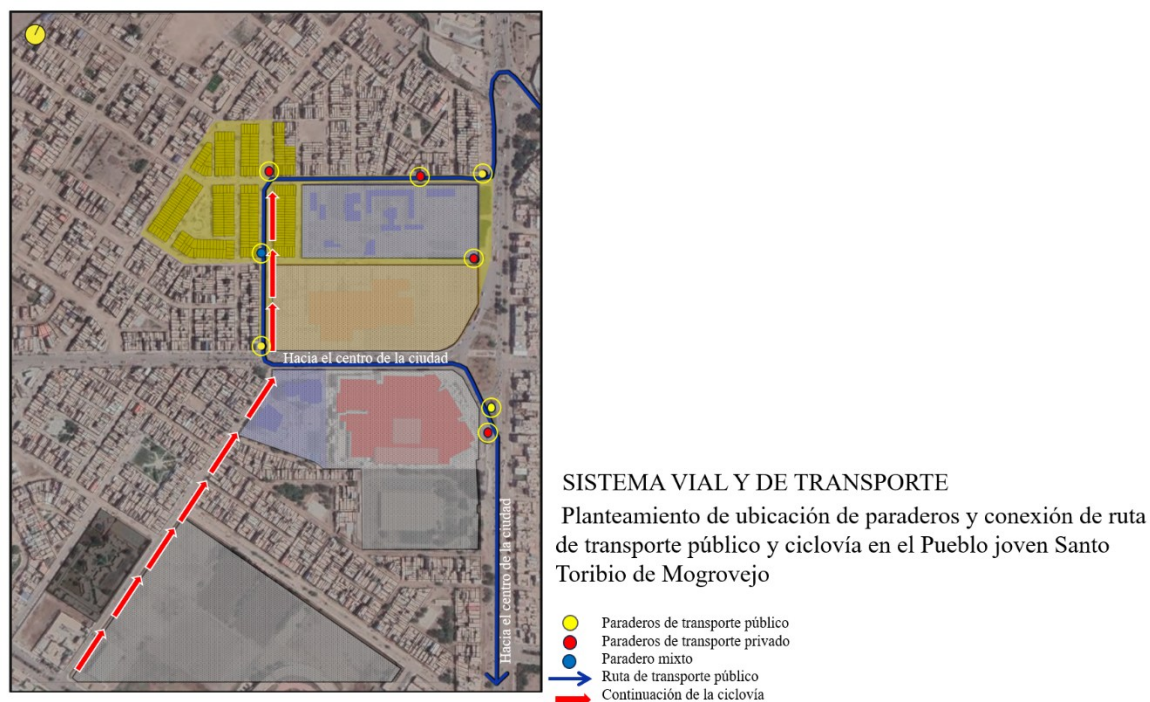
Hacia el centro de la ciudad

Hacia el centro de la ciudad

SISTEMA VIAL Y DE TRANSPORTE

Planteamiento de ubicación de paraderos y conexión de ruta de transporte público y ciclovía en el Pueblo joven Santo Toribio de Mogrovejo

Paraderos de transporte público
Paraderos de transporte privado
Paradero mixto
Ruta de transporte público
Continuación de la ciclovía